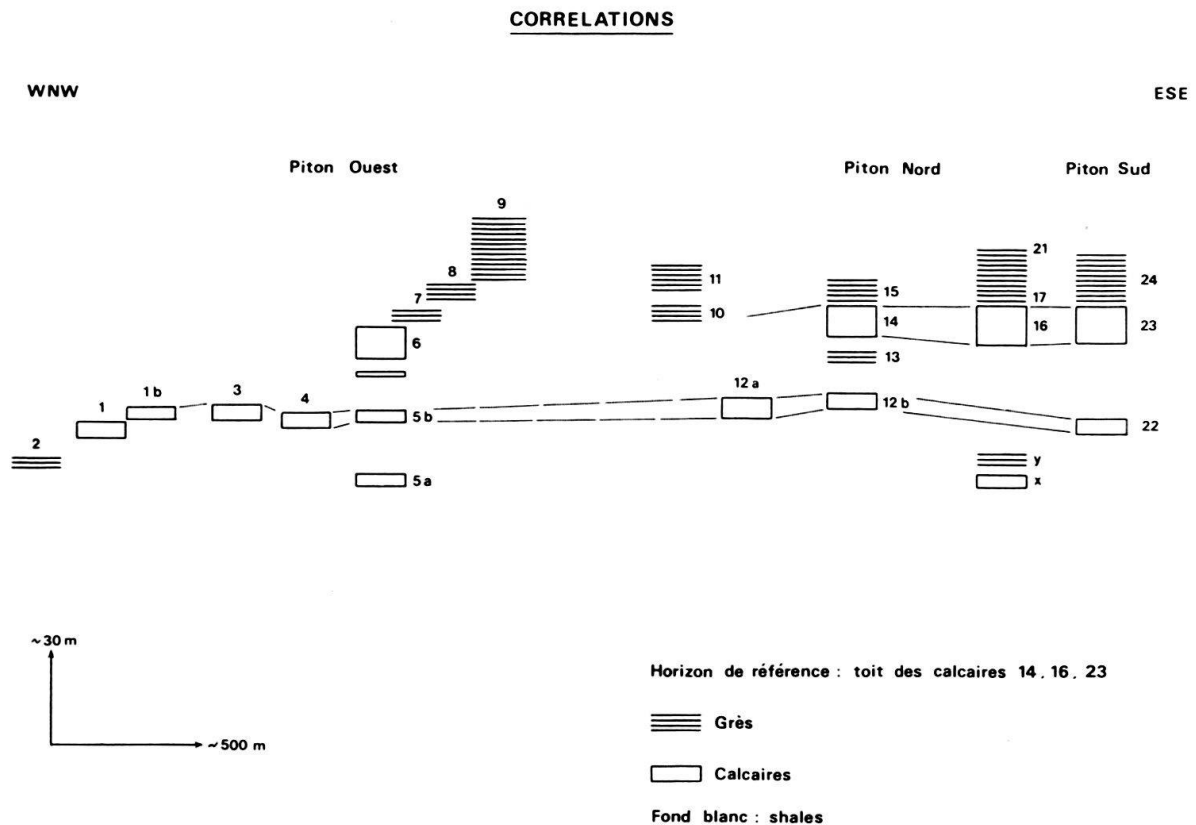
CORRELATIONS

WNW

ESE

Piton Ouest

Piton Nord

Piton Sud

9

8

7

6

11

10

21

24

15

17

14

16

23

13

1 b

3

1

4

2

5 b

12 a

12 b

22

5 a

y

x

~30 m

~500 m

Horizon de référence : toit des calcaires 14, 16, 23

Grès

Calcaires

Fond blanc : shales